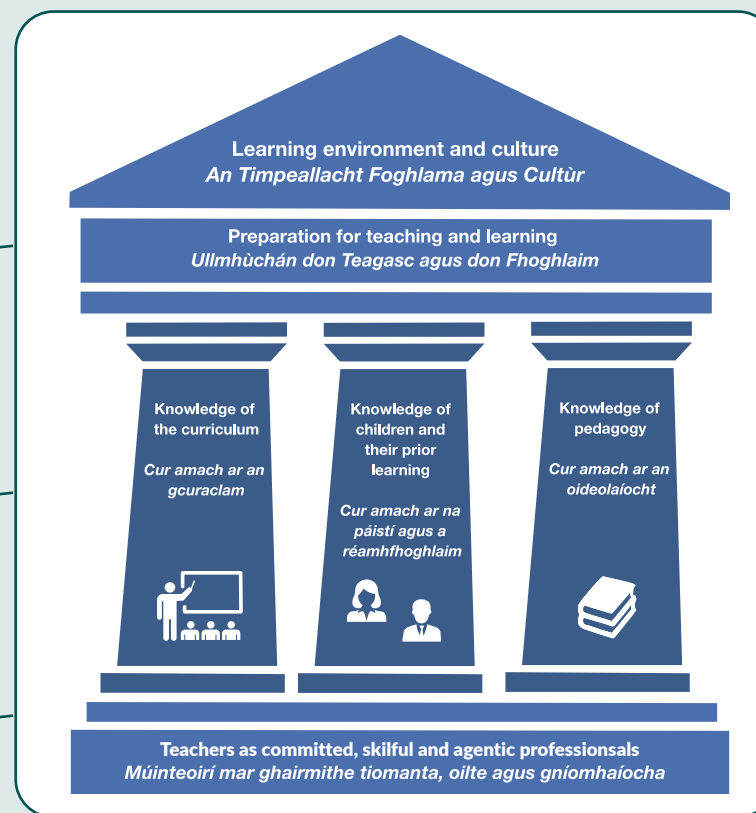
Learning environment and culture
*An Timpeallacht Foghlama agus Cultùr*

Preparation for teaching and learning
*Ullmhùchán don Teagasc agus don Fhoghlaim*

Knowledge of the curriculum

*Cur amach ar an gcuraclam*

Knowledge of children and their prior learning

*Cur amach ar na páistí agus a réamhfhoghlaim*

Knowledge of pedagogy

*Cur amach ar an oideolaíocht*

Teachers as committed, skilful and agentic professionals
*Múinteoirí mar ghairmithe tiomanta, oilte agus gníomhaíocha*